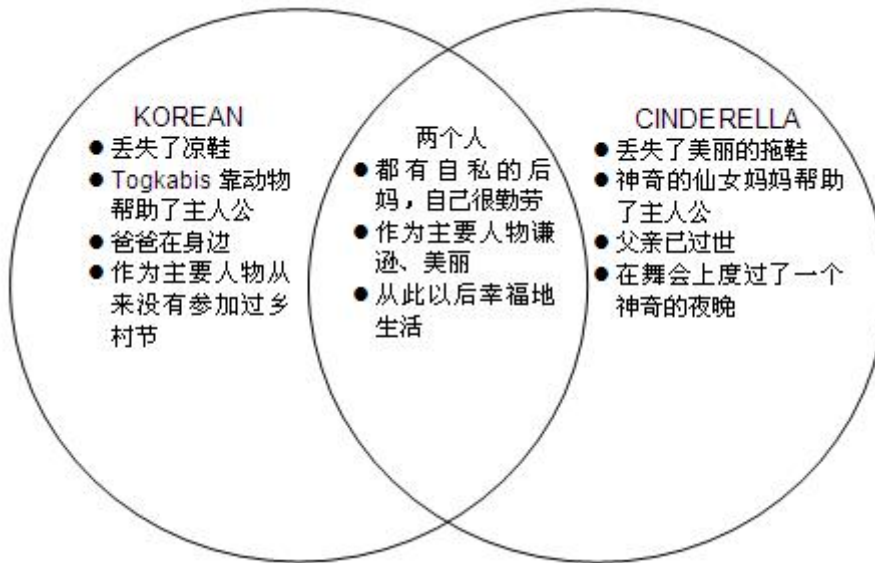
KOREAN
● 丢失了凉鞋
● Togkabis 靠动物帮助了主人公
● 爸爸在身边
● 作为主要人物从来没有参加过乡村节

两个人
● 都有自私的后妈，自己很勤劳
● 作为主要人物谦逊、美丽
● 从此以后幸福地生活

CINDERELLA
● 丢失了美丽的拖鞋
● 神奇的仙女妈妈帮助了主人公
● 父亲已过世
● 在舞会上度过了一个神奇的夜晚